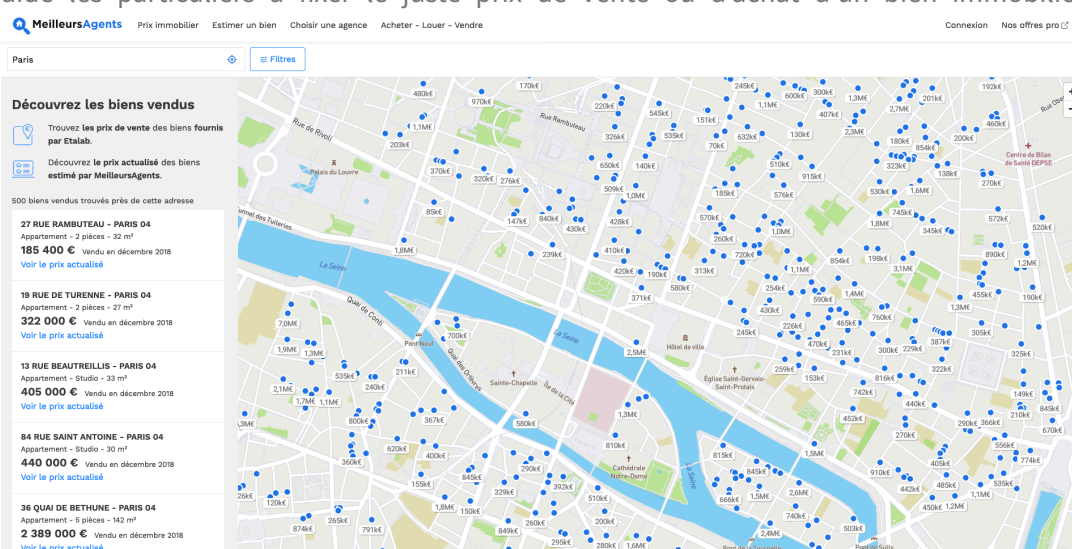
aide les particuliers à fixer le juste prix de vente ou d'achat d'un bien immobilier

MeilleursAgents Prix immobilier Estimer un bien Choisir une agence Acheter - Louer - Vendre Connexion Nos offres pro

Paris

Filtres

Découvrez les biens vendus

Trouvez les prix de vente des biens fournis par Etalab.

Découvrez le prix actualisé des biens estimé par MeilleursAgents.

500 biens vendus trouvés près de cette adresse

27 RUE RAMBUTEAU - PARIS 04
Appartement - 2 pièces - 32 m²
185 400 € Vendu en décembre 2018
Voir le prix actualisé

19 RUE DE TURENNE - PARIS 04
Appartement - 2 pièces - 27 m²
322 000 € Vendu en décembre 2018
Voir le prix actualisé

13 RUE BEAUTREILLIS - PARIS 04
Appartement - Studio - 33 m²
405 000 € Vendu en décembre 2018
Voir le prix actualisé

84 RUE SAINT ANTOINE - PARIS 04
Appartement - Studio - 30 m²
440 000 € Vendu en décembre 2018
Voir le prix actualisé

36 QUAI DE BETHUNE - PARIS 04
Appartement - 5 pièces - 142 m²
2 389 000 € Vendu en décembre 2018
Voir le prix actualisé

Rue de Rivoli
Palais du Louvre
Tunnel des Tuileries
Rue Rambuteau
La Seine
Quai de Conti
Pont Neuf
Quai des Orfèvres
Sainte-Chapelle
Île de la Cité
Hôtel de ville
Église Saint-Gervais-Saint-Protais
Cathédrale Notre-Dame
Centre de Bilan de Santé DEPSE
Pont de Sully

480k€ 970k€ 170k€ 220k€ 245k€ 1,1M€ 600k€ 300k€ 1,3M€ 201k€ 192k€ 1,1M€ 203k€ 545k€ 151k€ 632k€ 130k€ 407k€ 2,7M€ 460k€ 326k€ 535k€ 70k€ 2,3M€ 180k€ 854k€ 200k€ 650k€ 510k€ 323k€ 370k€ 320k€ 276k€ 140k€ 915k€ 138k€ 270k€ 509k€ 185k€ 576k€ 530k€ 1,6M€ 85k€ 1,0M€ 745k€ 572k€ 147k€ 840k€ 428k€ 570k€ 1,8M€ 345k€ 520k€ 430k€ 260k€ 1,0M€ 1,8M€ 239k€ 410k€ 720k€ 854k€ 198k€ 890k€ 420k€ 190k€ 313k€ 1,1M€ 3,1M€ 1,2M€ 371k€ 580k€ 254k€ 1,4M€ 455k€ 190k€ 590k€ 430k€ 1,3M€ 7,0M€ 245k€ 226k€ 760k€ 700k€ 465k€ 305k€ 1,9M€ 1,3M€ 470k€ 387k€ 2,5M€ 231k€ 300k€ 229k€ 325k€ 211k€ 535k€ 259k€ 322k€ 2,1M€ 240k€ 153k€ 816k€ 1,7M€ 1,1M€ 742k€ 149k€ 1,3M€ 440k€ 845k€ 800k€ 367k€ 580k€ 452k€ 290k€ 366k€ 210k€ 670k€ 270k€ 620k€ 810k€ 1,5M€ 400k€ 815k€ 360k€ 405k€ 774k€ 290k€ 845k€ 910k€ 556k€ 845k€ 485k€ 535k€ 155k€ 392k€ 666k€ 1,5M€ 2,6M€ 442k€ 1,1M€ 120k€ 329k€ 510k€ 450k€ 1,2M€ 1,8M€ 150k€ 740k€ 874k€ 265k€ 260k€ 200k€ 503k€ 791k€ 849k€ 295k€ 280k€ 1,6M€ 2,4M€